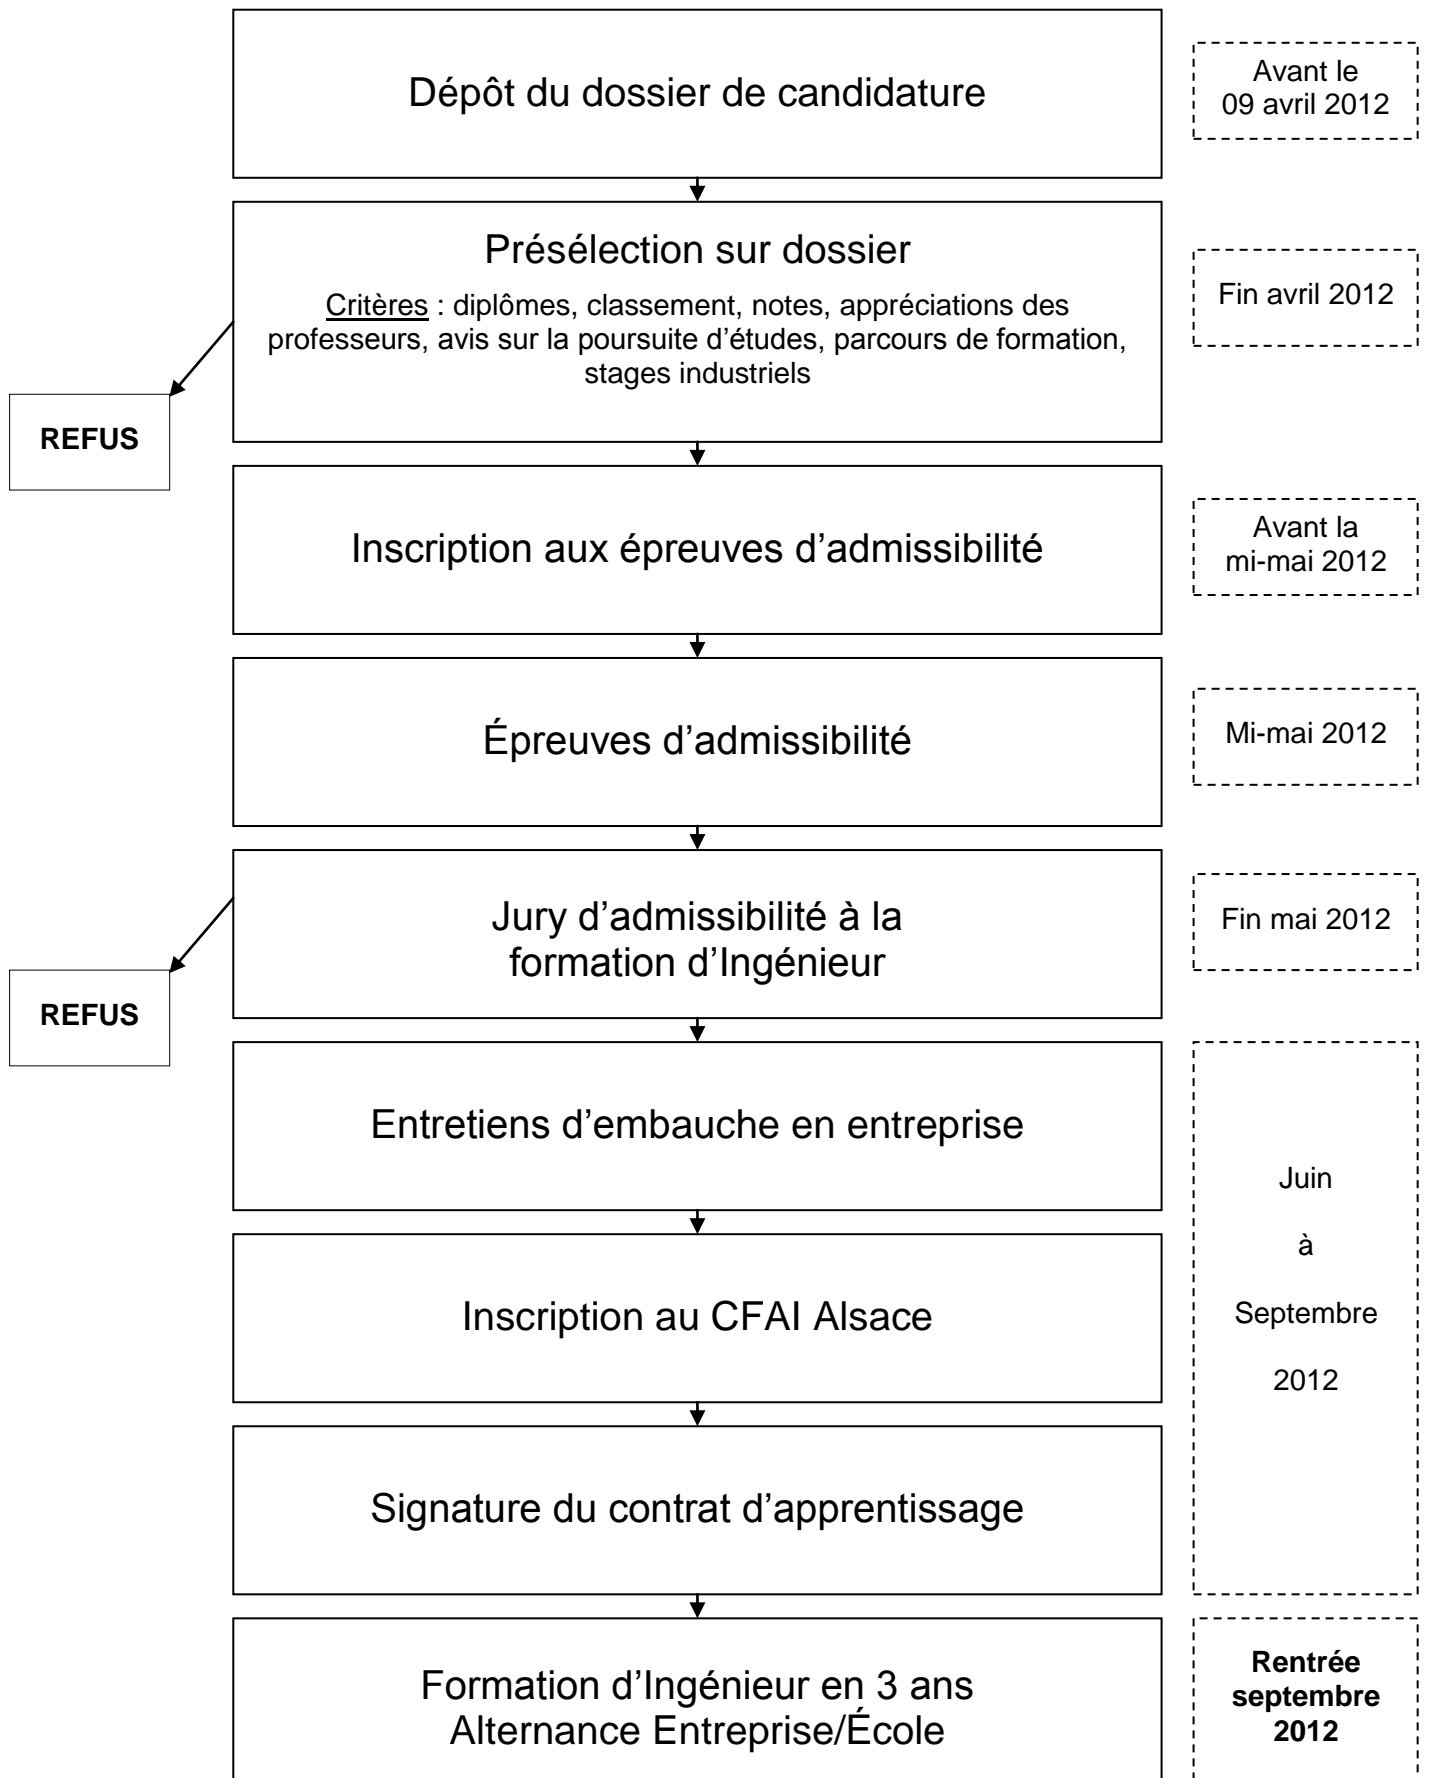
Dépôt du dossier de candidature

Avant le 09 avril 2012

Présélection sur dossier

Critères : diplômes, classement, notes, appréciations des professeurs, avis sur la poursuite d'études, parcours de formation, stages industriels

Fin avril 2012

REFUS

Inscription aux épreuves d'admissibilité

Avant la mi-mai 2012

Épreuves d'admissibilité

Mi-mai 2012

Jury d'admissibilité à la formation d'Ingénieur

Fin mai 2012

REFUS

Entretiens d'embauche en entreprise

Juin à Septembre 2012

Inscription au CFAI Alsace

Signature du contrat d'apprentissage

Formation d'Ingénieur en 3 ans Alternance Entreprise/École

Rentrée septembre 2012